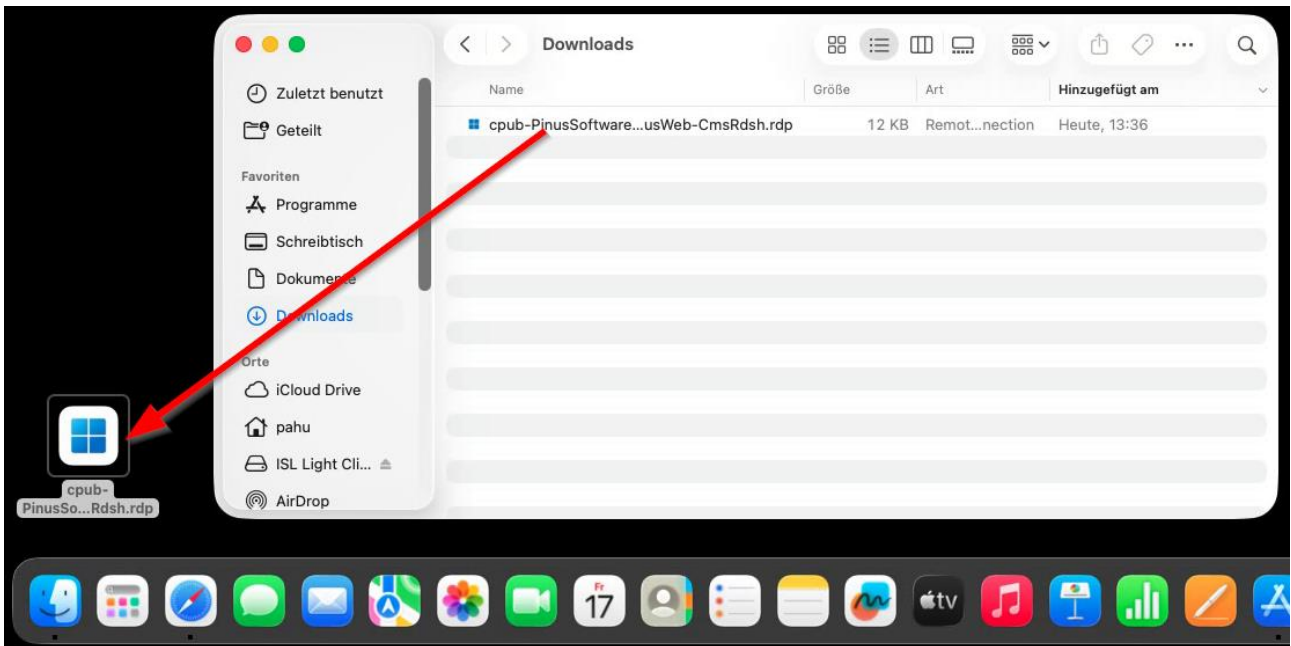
Downloads

Zuletzt benutzt
Geteilt
Favoriten
Programme
Schreibtisch
Dokumente
Downloads
Orte
iCloud Drive
pahu
ISL Light Cli...
AirDrop

| Name | Größe | Art | Hinzugefügt am |
|---|---|---|---|
| cpub-PinusSoftware...usWeb-CmsRdsh.rdp | 12 KB | Remot...nection | Heute, 13:36 |

cpub-PinusSo...Rdsh.rdp

Fr 17
tv